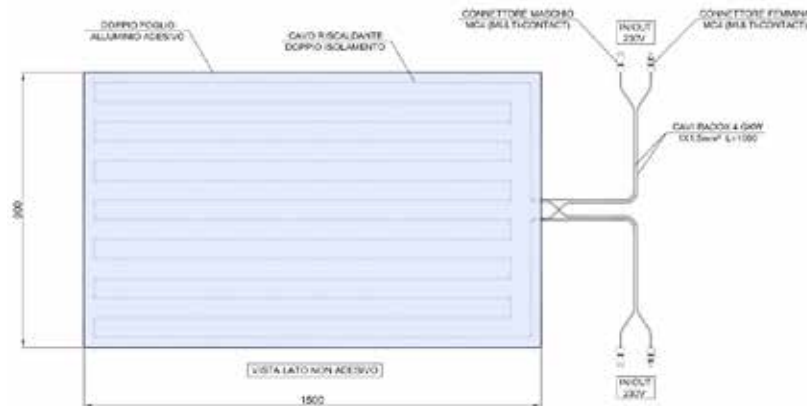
DOPPIO FOGLIO ALLUMINIO ADESIVO

CAVO RISCALDANTE DOPPIO ISOLAMENTO

CONNETTORE MASCHIO MC4 (MULTI-CONTACT)

IN/OUT 230V

CONNETTORE FEMMINA MC4 (MULTI-CONTACT)

CAVI RADOX 4 GKW 1X1,5mm² L=1000

900

VISTA LATO NON ADESIVO

IN/OUT 230V

1500